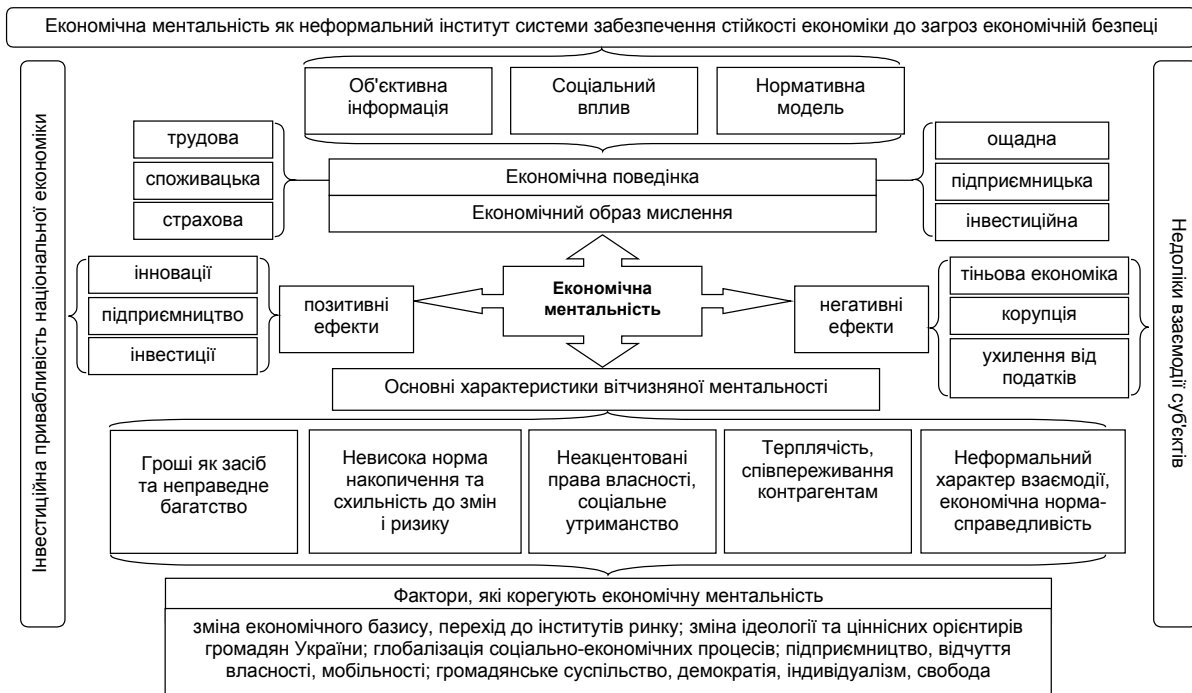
Економічна ментальність як неформальний інститут системи забезпечення стійкості економіки до загроз економічній безпеці

Інвестиційна привабливість національної економіки

Об'єктивна інформація

Соціальний вплив

Нормативна модель

трудова

споживацька

страхова

Економічна поведінка

Економічний образ мислення

ощадна

підприємницька

інвестиційна

інновації

підприємництво

інвестиції

позитивні ефекти

Економічна ментальність

негативні ефекти

тіньова економіка

корупція

ухилення від податків

Основні характеристики вітчизняної ментальності

Гроші як засіб та неправедне багатство

Невисока норма накопичення та схильність до змін і ризику

Неакцентовані права власності, соціальне утриманство

Терплячість, співпереживання контрагентам

Неформальний характер взаємодії, економічна норма-справедливість

Фактори, які корегують економічну ментальність

зміна економічного базису, перехід до інститутів ринку; зміна ідеології та ціннісних орієнтирів громадян України; глобалізація соціально-економічних процесів; підприємництво, відчуття власності, мобільності; громадянське суспільство, демократія, індивідуалізм, свобода

Недоліки взаємодії суб'єктів